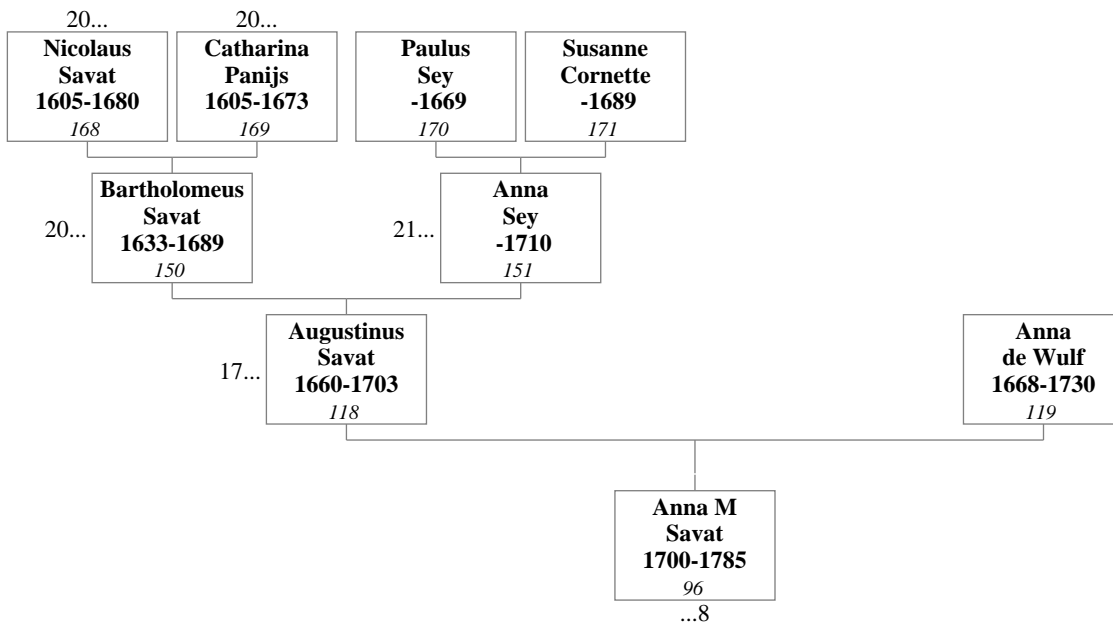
20...
Nicolaus Savat 1605-1680
*168*

20...
Catharina Panijs 1605-1673
*169*

Paulus Sey -1669
*170*

Susanne Cornette -1689
*171*

20...
Bartholomeus Savat 1633-1689
*150*

21...
Anna Sey -1710
*151*

17...
Augustinus Savat 1660-1703
*118*

Anna de Wulf 1668-1730
*119*

Anna M Savat 1700-1785
*96*
...8